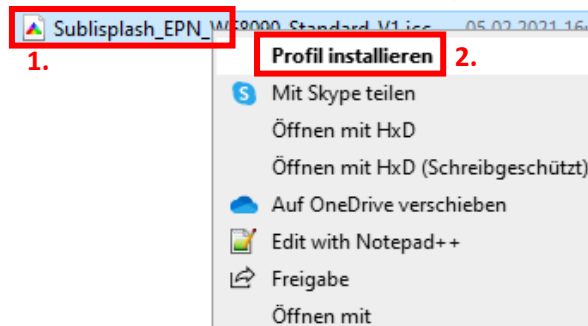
Sublisplash_EPN_W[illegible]8000_Standard_V1.icc 05.02.2021 16:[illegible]

1.

Profil installieren

2.

Mit Skype teilen

Öffnen mit HxD

Öffnen mit HxD (Schreibgeschützt)

Auf OneDrive verschieben

Edit with Notepad++

Freigabe

Öffnen mit